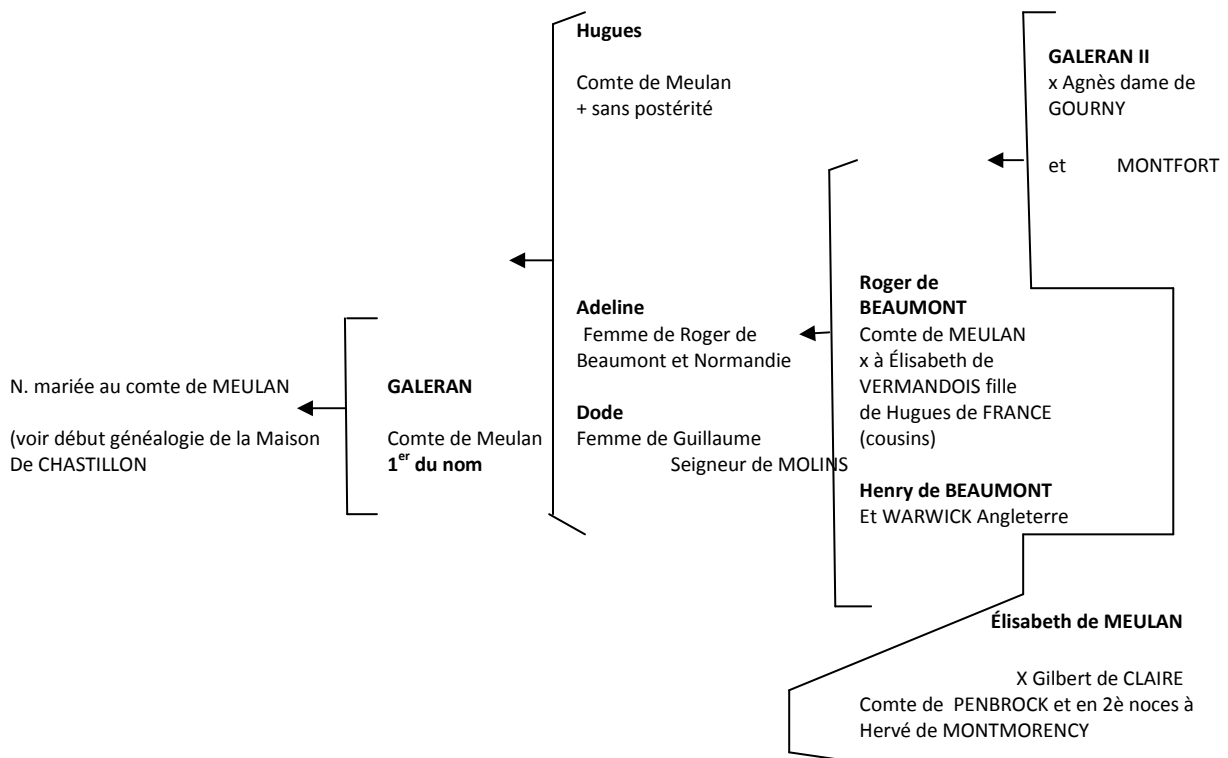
N. mariée au comte de MEULAN

(voir début généalogie de la Maison De CHASTILLON

GALERAN

Comte de Meulan $1^{er}$ du nom

Hugues

Comte de Meulan + sans postérité

Adeline
Femme de Roger de Beaumont et Normandie

Dode
Femme de Guillaume Seigneur de MOLINS

Roger de BEAUMONT
Comte de MEULAN x à Élisabeth de VERMANDOIS fille de Hugues de FRANCE (cousins)

Henry de BEAUMONT
Et WARWICK Angleterre

GALERAN II
x Agnès dame de GOURNY

et MONTFORT

Élisabeth de MEULAN

X Gilbert de CLAIRE Comte de PENBROCK et en 2è noces à Hervé de MONTMORENCY